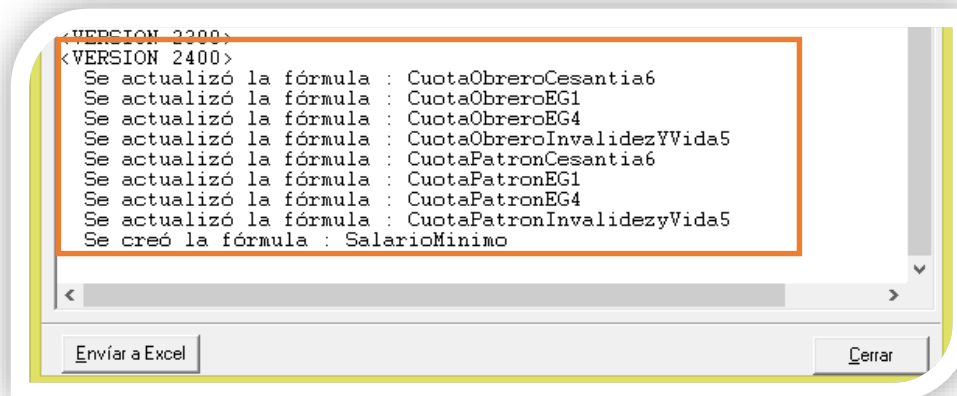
<VERSION 2300>
<VERSION 2400>
Se actualizó la fórmula : CuotaObreroCesantia6
Se actualizó la fórmula : CuotaObreroEG1
Se actualizó la fórmula : CuotaObreroEG4
Se actualizó la fórmula : CuotaObreroInvalidezYVida5
Se actualizó la fórmula : CuotaPatronCesantia6
Se actualizó la fórmula : CuotaPatronEG1
Se actualizó la fórmula : CuotaPatronEG4
Se actualizó la fórmula : CuotaPatronInvalidezyVida5
Se creó la fórmula : SalarioMinimo

Envíar a Excel

Cerrar